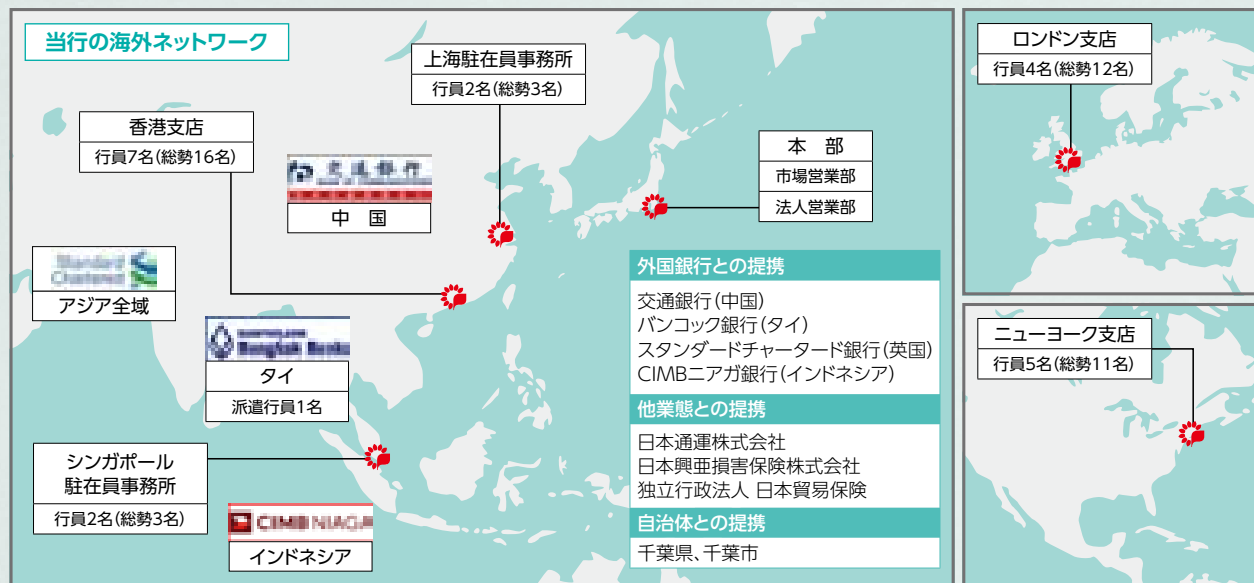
当行の海外ネットワーク

上海駐在員事務所
行員2名(総勢3名)

香港支店
行員7名(総勢16名)

中　国

本　部
市場営業部
法人営業部

Standard Chartered
アジア全域

Bangkok Bank
タイ
派遣行員1名

シンガポール
駐在員事務所
行員2名(総勢3名)

CIMB NIAGA
インドネシア

外国銀行との提携
交通銀行(中国)
バンコック銀行(タイ)
スタンダードチャータード銀行(英国)
CIMBニアガ銀行(インドネシア)

他業態との提携
日本通運株式会社
日本興亜損害保険株式会社
独立行政法人 日本貿易保険

自治体との提携
千葉県、千葉市

ロンドン支店
行員4名(総勢12名)

ニューヨーク支店
行員5名(総勢11名)